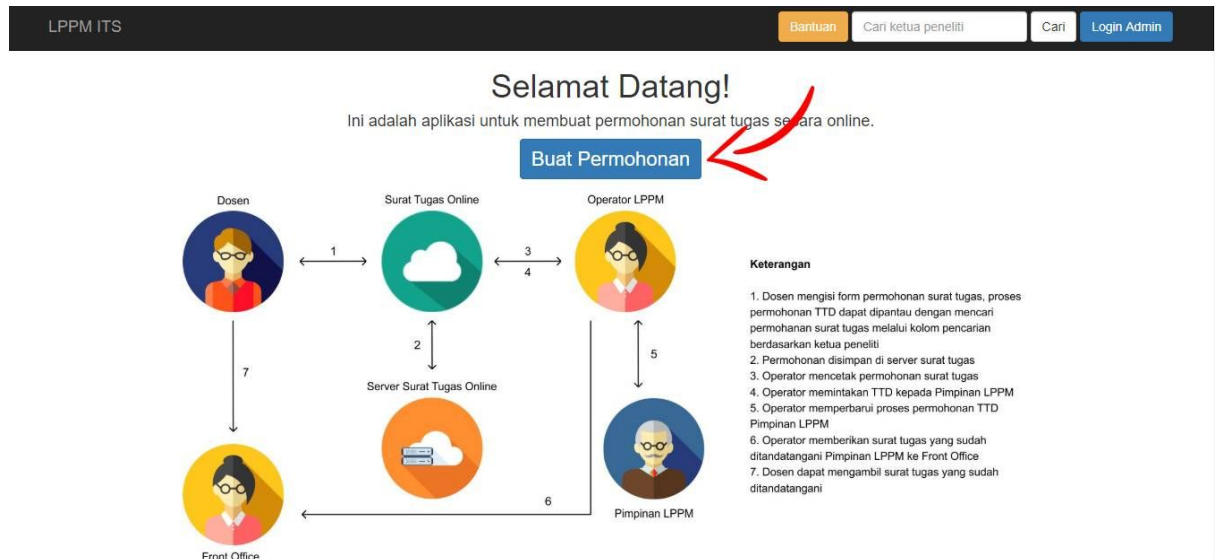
LPPM ITS

Bantuan | Cari ketua peneliti | Cari | Login Admin

Selamat Datang!

Ini adalah aplikasi untuk membuat permohonan surat tugas se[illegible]ara online.

Buat Permohonan

Dosen

Surat Tugas Online

Operator LPPM

1

3

4

2

5

7

Server Surat Tugas Online

Pimpinan LPPM

6

Front Office

Keterangan

1. Dosen mengisi form permohonan surat tugas, proses permohonan TTD dapat dipantau dengan mencari permohanan surat tugas melalui kolom pencarian berdasarkan ketua peneliti
2. Permohonan disimpan di server surat tugas
3. Operator mencetak permohonan surat tugas
4. Operator memintakan TTD kepada Pimpinan LPPM
5. Operator memperbarui proses permohonan TTD Pimpinan LPPM
6. Operator memberikan surat tugas yang sudah ditandatangani Pimpinan LPPM ke Front Office
7. Dosen dapat mengambil surat tugas yang sudah ditandatangani